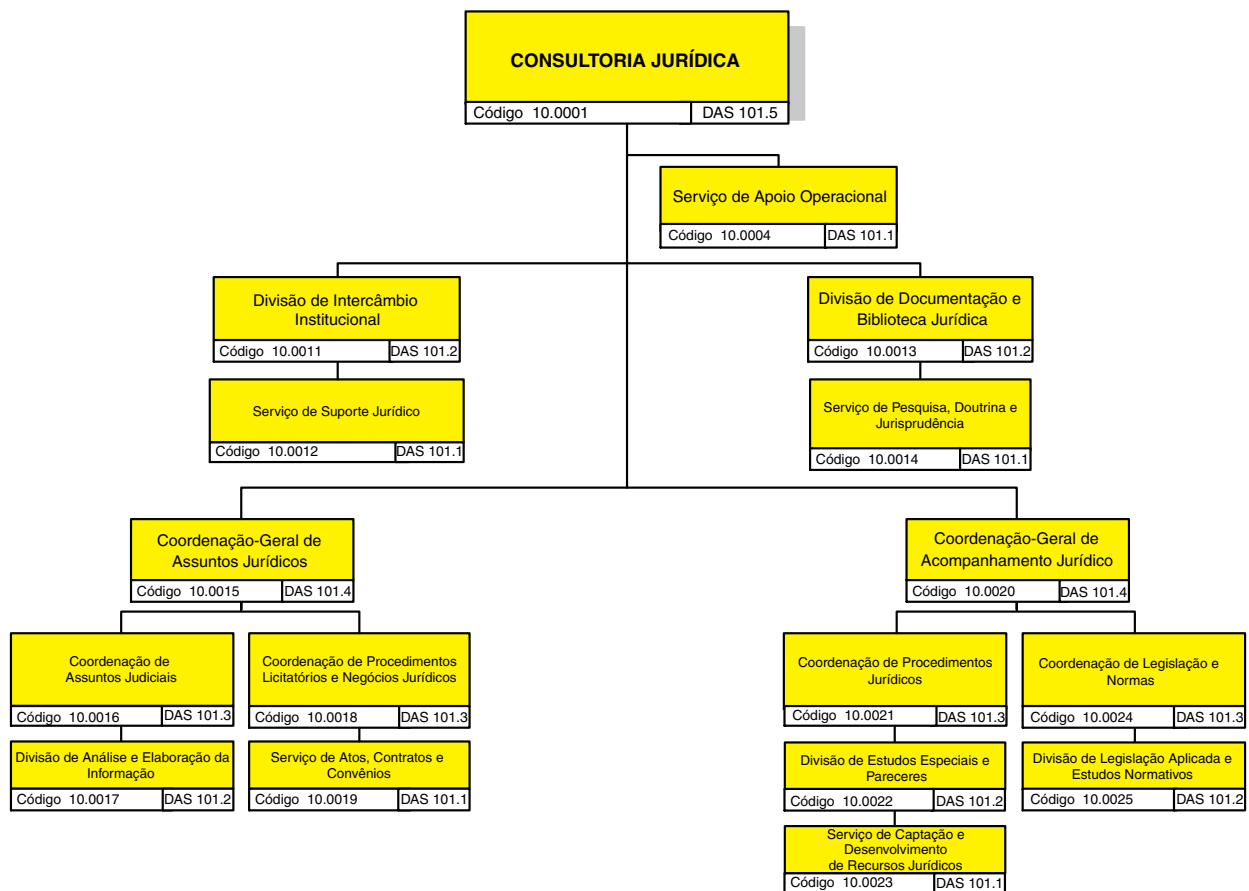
CONSULTORIA JURÍDICA
Código 10.0001 DAS 101.5

Serviço de Apoio Operacional
Código 10.0004 DAS 101.1

Divisão de Intercâmbio Institucional
Código 10.0011 DAS 101.2

Serviço de Suporte Jurídico
Código 10.0012 DAS 101.1

Divisão de Documentação e Biblioteca Jurídica
Código 10.0013 DAS 101.2

Serviço de Pesquisa, Doutrina e Jurisprudência
Código 10.0014 DAS 101.1

Coordenação-Geral de Assuntos Jurídicos
Código 10.0015 DAS 101.4

Coordenação de Assuntos Judiciais
Código 10.0016 DAS 101.3

Divisão de Análise e Elaboração da Informação
Código 10.0017 DAS 101.2

Coordenação de Procedimentos Licitatórios e Negócios Jurídicos
Código 10.0018 DAS 101.3

Serviço de Atos, Contratos e Convênios
Código 10.0019 DAS 101.1

Coordenação-Geral de Acompanhamento Jurídico
Código 10.0020 DAS 101.4

Coordenação de Procedimentos Jurídicos
Código 10.0021 DAS 101.3

Divisão de Estudos Especiais e Pareceres
Código 10.0022 DAS 101.2

Serviço de Captação e Desenvolvimento de Recursos Jurídicos
Código 10.0023 DAS 101.1

Coordenação de Legislação e Normas
Código 10.0024 DAS 101.3

Divisão de Legislação Aplicada e Estudos Normativos
Código 10.0025 DAS 101.2